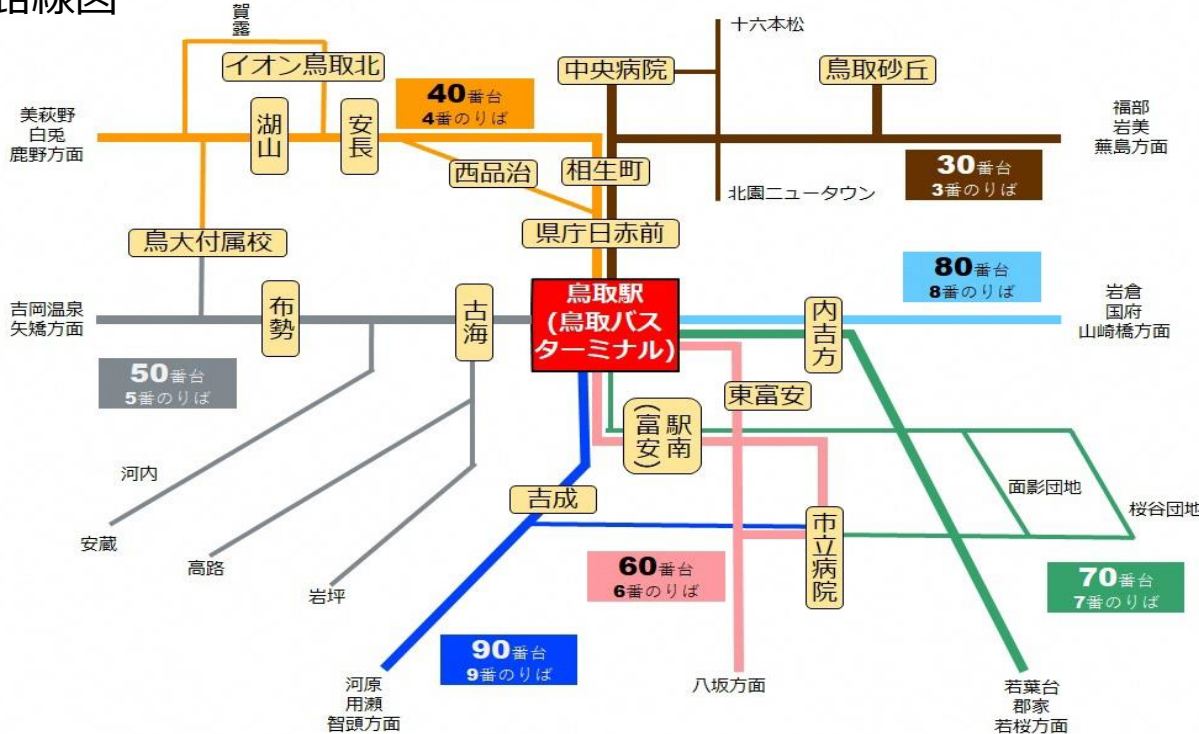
路線図

賀露
イオン鳥取北
十六本松
中央病院
鳥取砂丘
40番台
4番のりば
美萩野
白兎
鹿野方面
湖山
安長
福部
岩美
無島方面
西品治
相生町
30番台
3番のりば
北園ニュータウン
県庁日赤前
鳥大付属校
80番台
8番のりば
鳥取駅
(鳥取バスターミナル)
吉岡温泉
矢矯方面
布勢
古海
内吉方
岩倉
国府
山崎橋方面
50番台
5番のりば
東富安
(富安)駅南
河内
面影団地
桜谷団地
吉成
安蔵
市立病院
高路
60番台
6番のりば
70番台
7番のりば
岩坪
90番台
9番のりば
河原
用瀬
智頭方面
八坂方面
若葉台
郡家
若桜方面